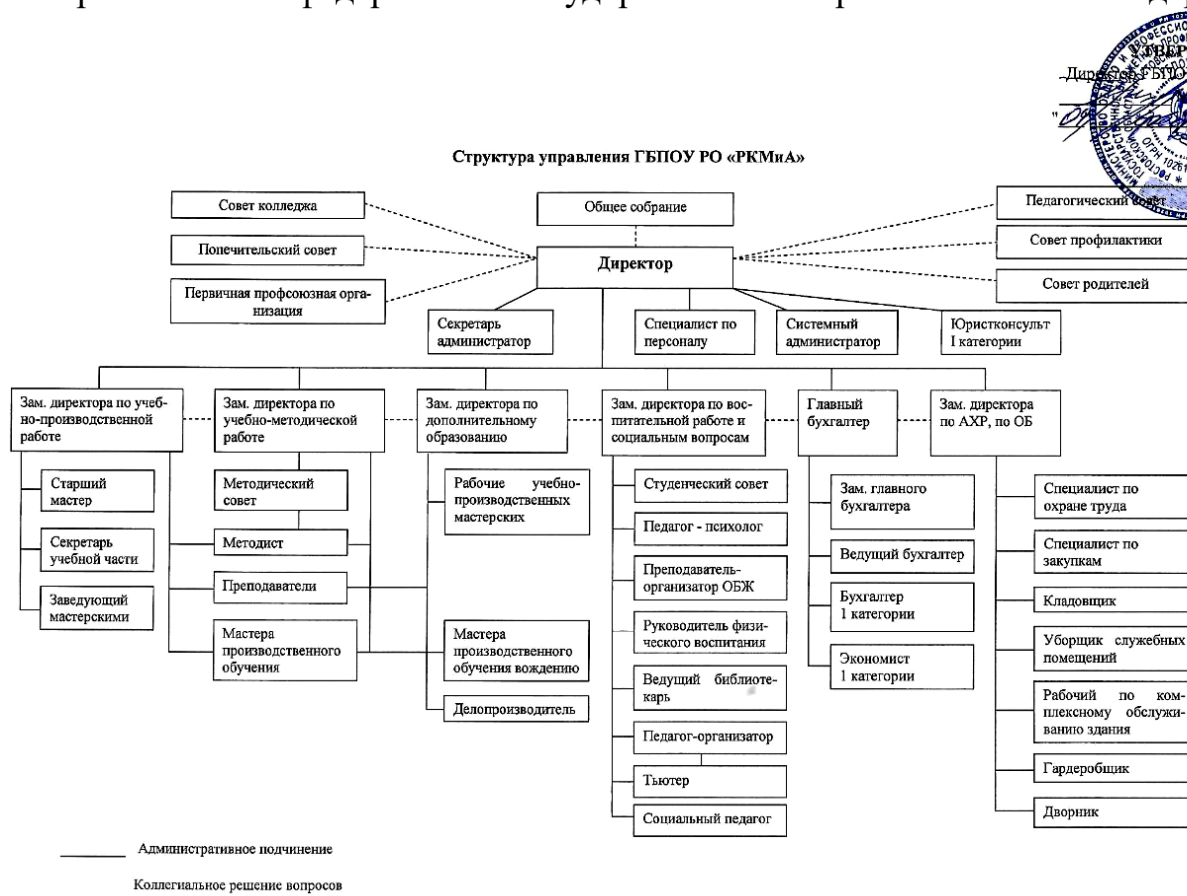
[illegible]

УТВЕР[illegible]
Директор ГБПОУ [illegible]
"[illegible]"

Структура управления ГБПОУ РО «РКМиА»

Совет колледжа

Общее собрание

Педагогический совет

Попечительский совет

Директор

Совет профилактики

Совет родителей

Первичная профсоюзная организация

Секретарь администратор

Специалист по персоналу

Системный администратор

Юристконсульт I категории

Зам. директора по учебно-производственной работе

Старший мастер

Секретарь учебной части

Заведующий мастерскими

Зам. директора по учебно-методической работе

Методический совет

Методист

Преподаватели

Мастера производственного обучения

Зам. директора по дополнительному образованию

Рабочие учебно-производственных мастерских

Мастера производственного обучения вождению

Делопроизводитель

Зам. директора по воспитательной работе и социальным вопросам

Студенческий совет

Педагог - психолог

Преподаватель-организатор ОБЖ

Руководитель физического воспитания

Ведущий библиотекарь

Педагог-организатор

Тьютер

Социальный педагог

Главный бухгалтер

Зам. главного бухгалтера

Ведущий бухгалтер

Бухгалтер 1 категории

Экономист 1 категории

Зам. директора по АХР, по ОБ

Специалист по охране труда

Специалист по закупкам

Кладовщик

Уборщик служебных помещений

Рабочий по комплексному обслуживанию здания

Гардеробщик

Дворник

Административное подчинение

Коллегиальное решение вопросов